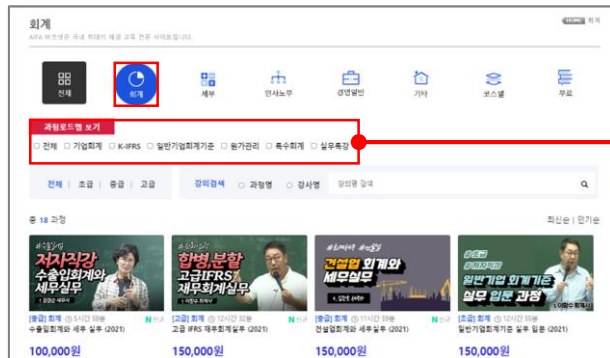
회계

AIFA 비즈앤은 국내 최대의 재경 교육 전문 사이트입니다.

HOME 회계

전체 회계 세무 인사노무 경영일반 기타 코스별 무료

과정로드맵 보기

전체 기업회계 K-IFRS 일반기업회계기준 원가관리 특수회계 실무특강

전체 | 초급 | 중급 | 고급

강의검색 과정명 강사명 강의명 검색

총 18 과정

최신순 | 인기순

저자직강 수출입회계와 세무실무

합병 분할 고급IFRS 재무회계실무

건설업 회계와 세무실무

일반기업 회계기준 실무 입문 과정

[중급] 회계 5시간 59분 N 신규
수출입회계와 세무 실무 (2021)

[고급] 회계 12시간 30분 N 신규
고급 IFRS 재무회계실무 (2021)

[중급] 회계 11시간 59분 N 신규
건설업회계와 세무실무 (2021)

[초급] 회계 12시간 59분 N 신규
일반기업회계기준 실무 입문 (2021)

100,000원

150,000원

150,000원

150,000원